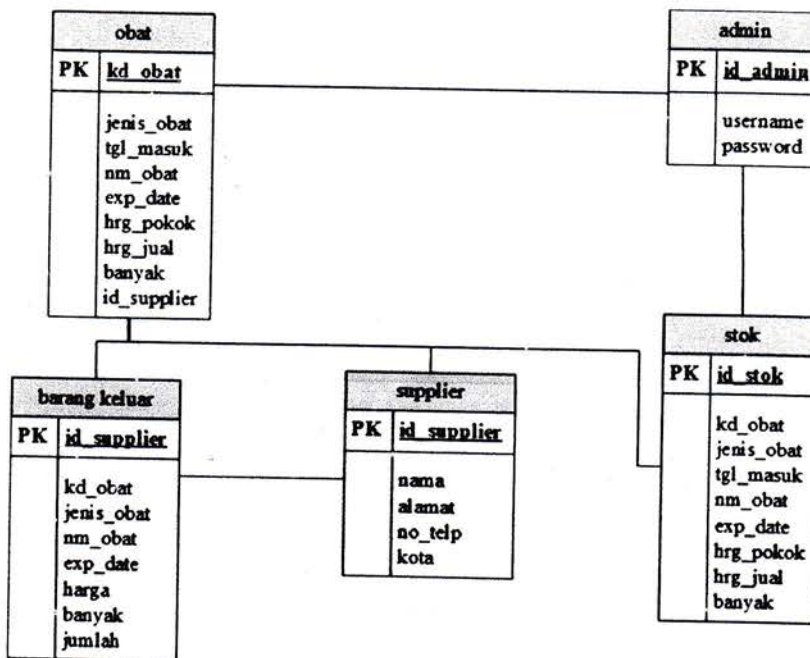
obat

PK kd_obat

jenis_obat
tgl_masuk
nm_obat
exp_date
hrg_pokok
hrg_jual
banyak
id_supplier

admin

PK id_admin

username
password

barang keluar

PK id_supplier

kd_obat
jenis_obat
nm_obat
exp_date
harga
banyak
jumlah

supplier

PK id_supplier

nama
alamat
no_telp
kota

stok

PK id_stok

kd_obat
jenis_obat
tgl_masuk
nm_obat
exp_date
hrg_pokok
hrg_jual
banyak